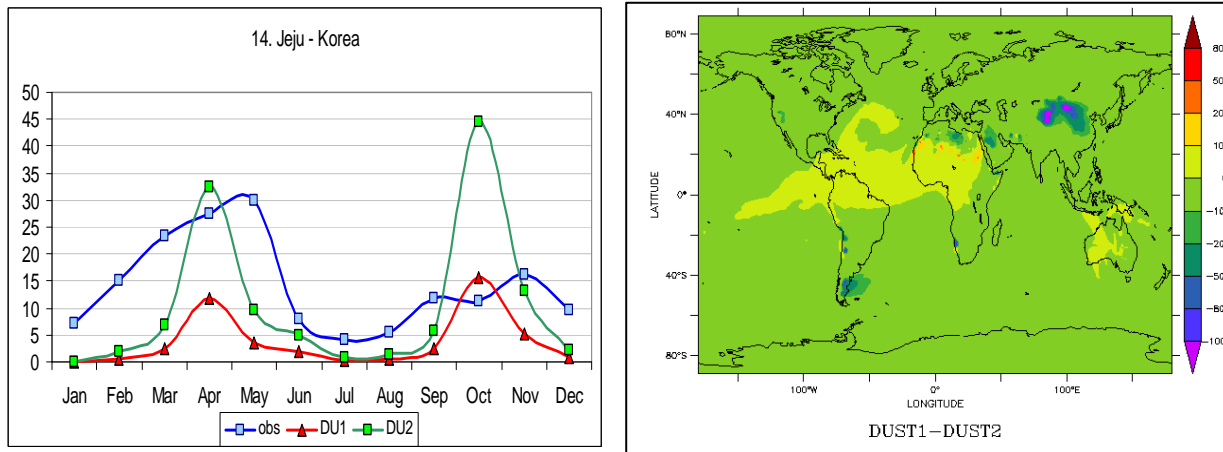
14. Jeju - Korea

50
45
40
35
30
25
20
15
10
5
0

Jan Feb Mar Apr May Jun Jul Aug Sep Oct Nov Dec

obs DU1 DU2

80°N
40°N
0°
40°S
80°S
LATITUDE
100°W 0° 100°E
LONGITUDE

80
50
20
10
0
-10
-20
-50
-80
-100

DUST1−DUST2